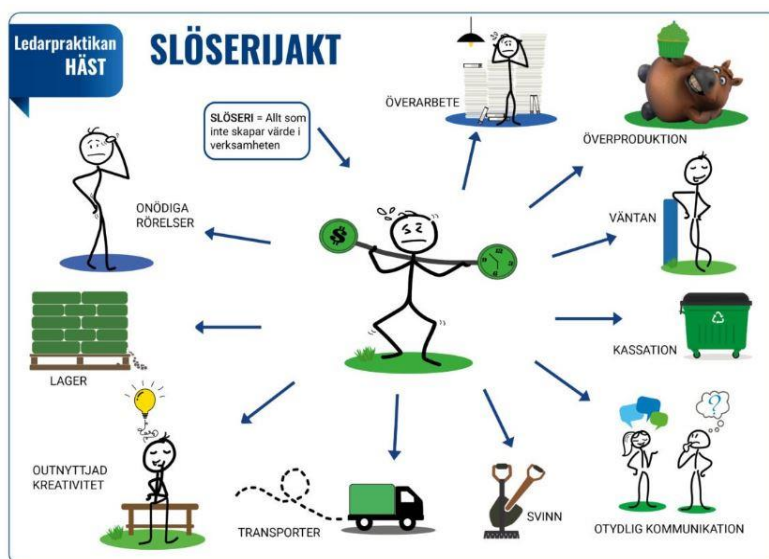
Ledarpraktikan HÄST

SLÖSERIJAKT

SLÖSERI = Allt som inte skapar värde i verksamheten

ÖVERARBETE

ÖVERPRODUKTION

ONÖDIGA RÖRELSER

VÄNTAN

LAGER

KASSATION

OUTNYTTJAD KREATIVITET

TRANSPORTER

SVINN

OTYDLIG KOMMUNIKATION